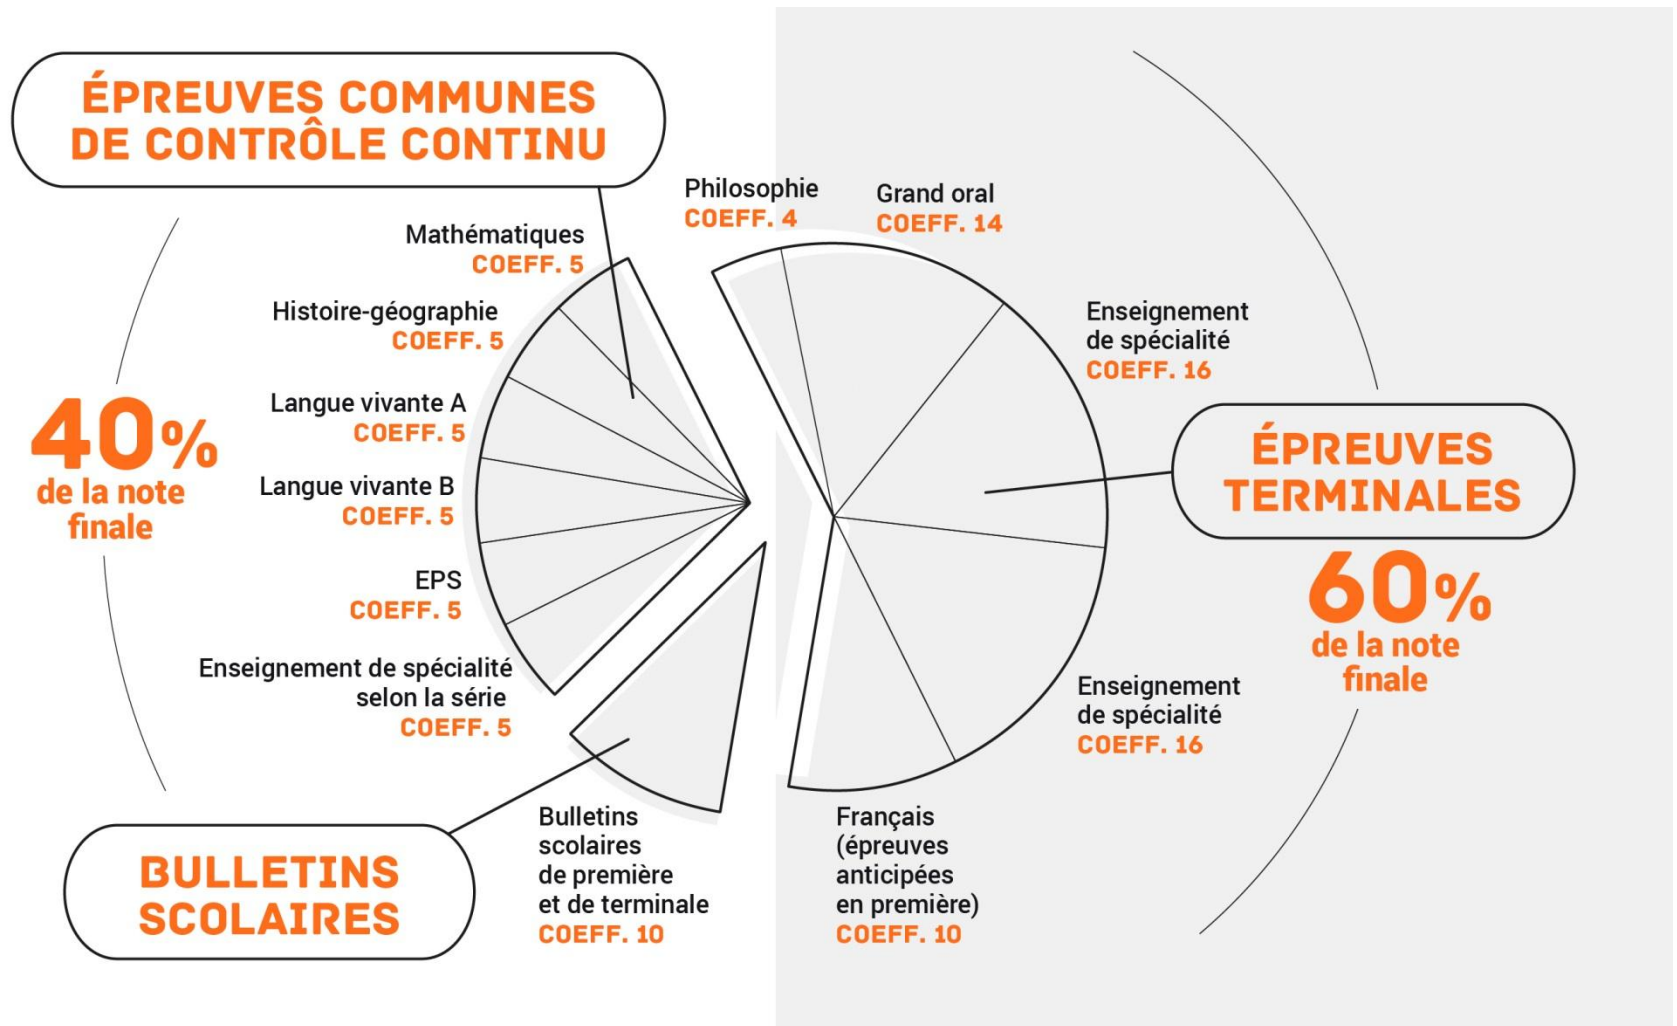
ÉPREUVES COMMUNES DE CONTRÔLE CONTINU

40% de la note finale

Mathématiques
COEFF. 5

Histoire-géographie
COEFF. 5

Langue vivante A
COEFF. 5

Langue vivante B
COEFF. 5

EPS
COEFF. 5

Enseignement de spécialité selon la série
COEFF. 5

BULLETINS SCOLAIRES

Bulletins scolaires de première et de terminale
COEFF. 10

Philosophie
COEFF. 4

Grand oral
COEFF. 14

Enseignement de spécialité
COEFF. 16

ÉPREUVES TERMINALES

60% de la note finale

Enseignement de spécialité
COEFF. 16

Français (épreuves anticipées en première)
COEFF. 10